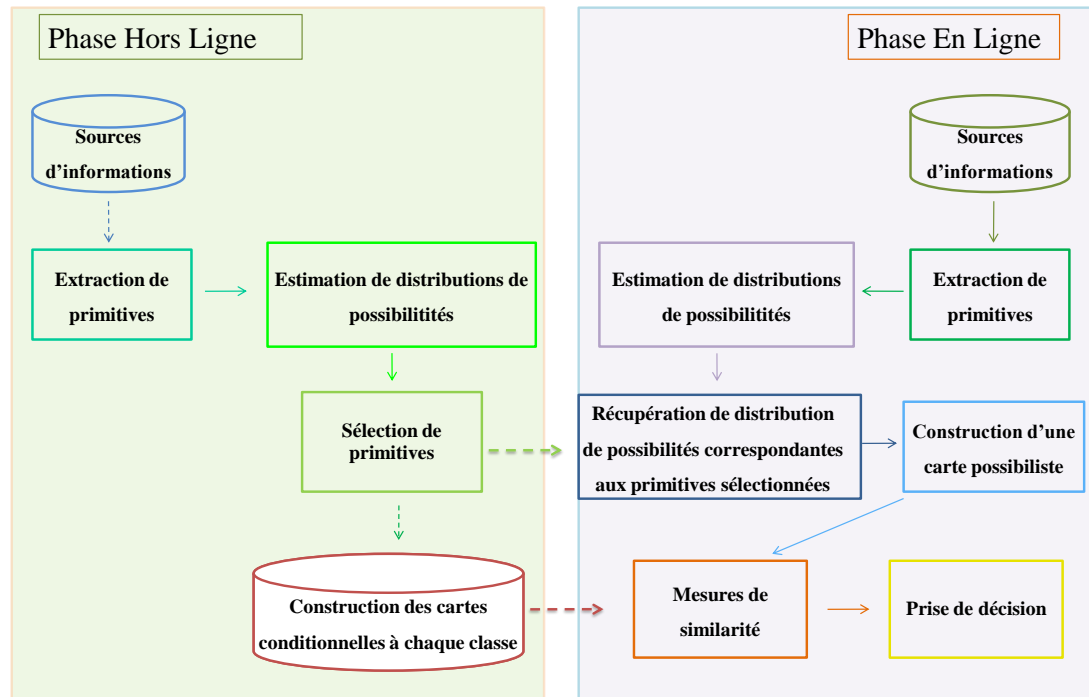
Phase Hors Ligne

Sources d'informations

Extraction de primitives

Estimation de distributions de possibilitités

Sélection de primitives

Construction des cartes conditionnelles à chaque classe

Phase En Ligne

Sources d'informations

Extraction de primitives

Estimation de distributions de possibilitités

Récupération de distribution de possibilités correspondantes aux primitives sélectionnées

Construction d'une carte possibiliste

Mesures de similarité

Prise de décision